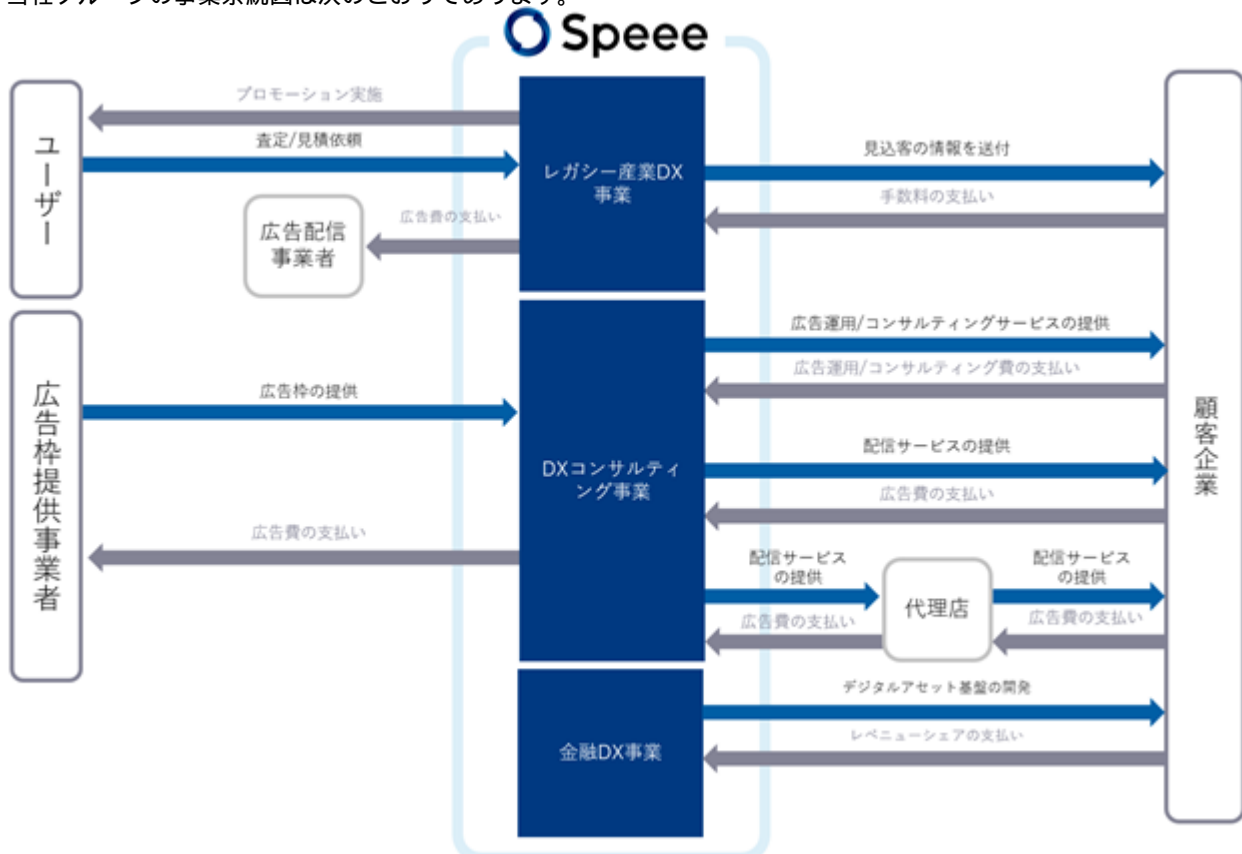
当社グループの事業系統図は次のとおりであります。

Speee

ユーザー

プロモーション実施

査定/見積依頼

レガシー産業DX事業

見込客の情報を送付

手数料の支払い

広告費の支払い

広告配信事業者

広告枠提供事業者

広告運用/コンサルティングサービスの提供

広告運用/コンサルティング費の支払い

広告枠の提供

DXコンサルティング事業

配信サービスの提供

広告費の支払い

顧客企業

広告費の支払い

配信サービスの提供

代理店

配信サービスの提供

広告費の支払い

広告費の支払い

金融DX事業

デジタルアセット基盤の開発

レベニューシェアの支払い